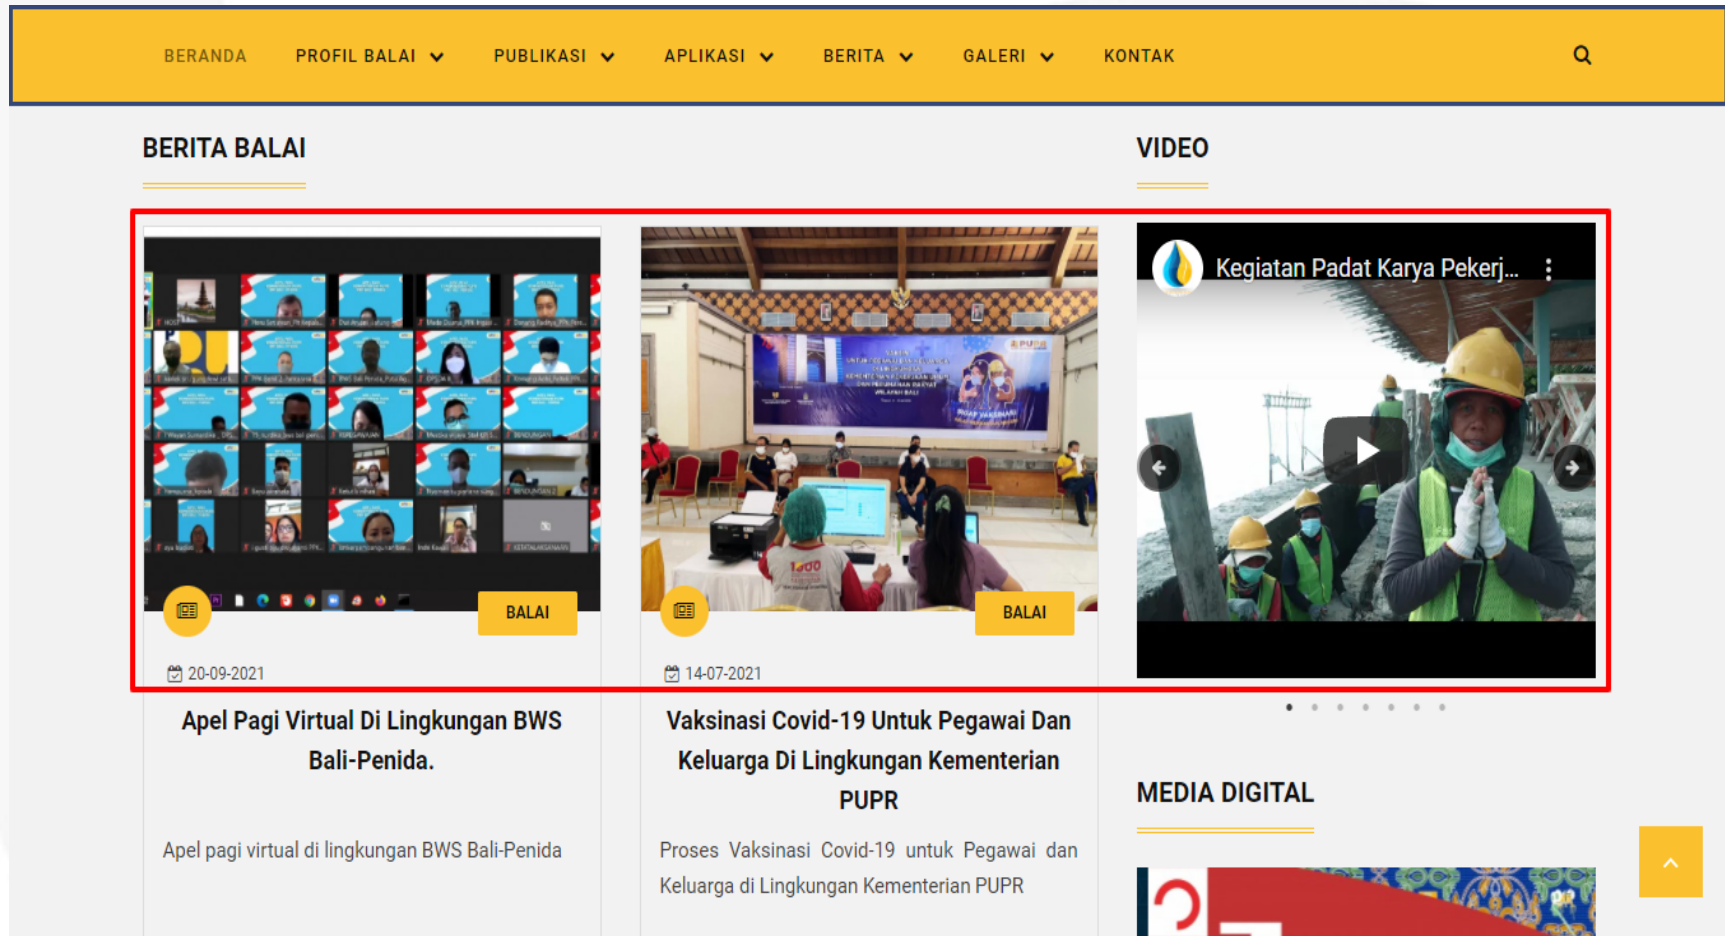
BERANDA PROFIL BALAI PUBLIKASI APLIKASI BERITA GALERI KONTAK

BERITA BALAI

VIDEO

BALAI

20-09-2021

BALAI

14-07-2021

Kegiatan Padat Karya Pekerj...

Apel Pagi Virtual Di Lingkungan BWS Bali-Penida.

Apel pagi virtual di lingkungan BWS Bali-Penida

Vaksinasi Covid-19 Untuk Pegawai Dan Keluarga Di Lingkungan Kementerian PUPR

Proses Vaksinasi Covid-19 untuk Pegawai dan Keluarga di Lingkungan Kementerian PUPR

MEDIA DIGITAL